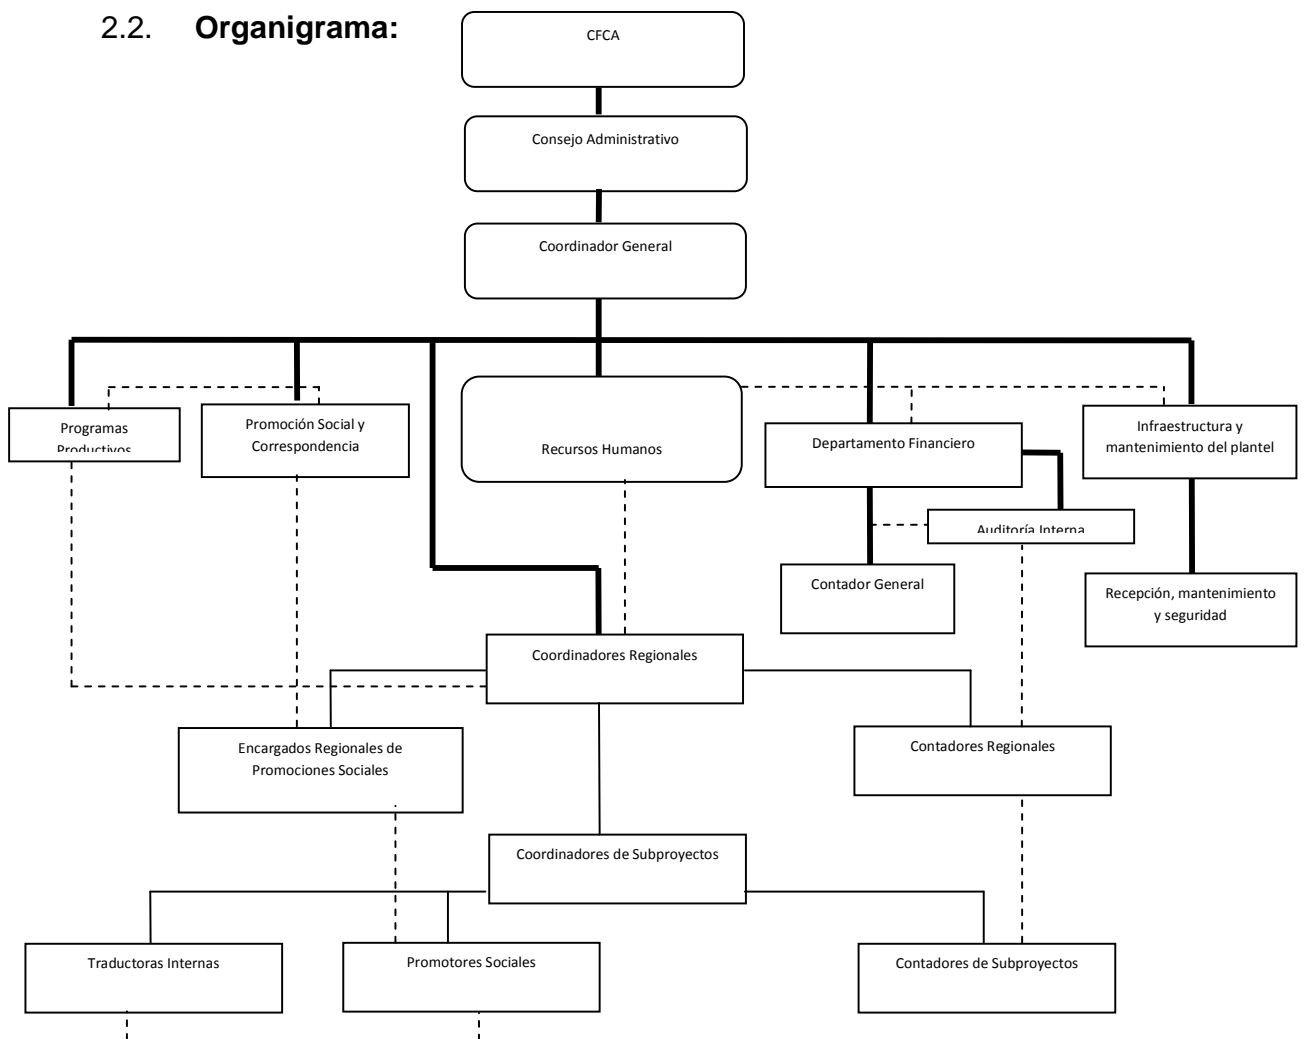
2.2. **Organigrama:**

CFCA

Consejo Administrativo

Coordinador General

Programas Productivos

Promoción Social y Correspondencia

Recursos Humanos

Departamento Financiero

Infraestructura y mantenimiento del plantel

Auditoría Interna

Contador General

Recepción, mantenimiento y seguridad

Coordinadores Regionales

Encargados Regionales de Promociones Sociales

Contadores Regionales

Coordinadores de Subproyectos

Traductoras Internas

Promotores Sociales

Contadores de Subproyectos